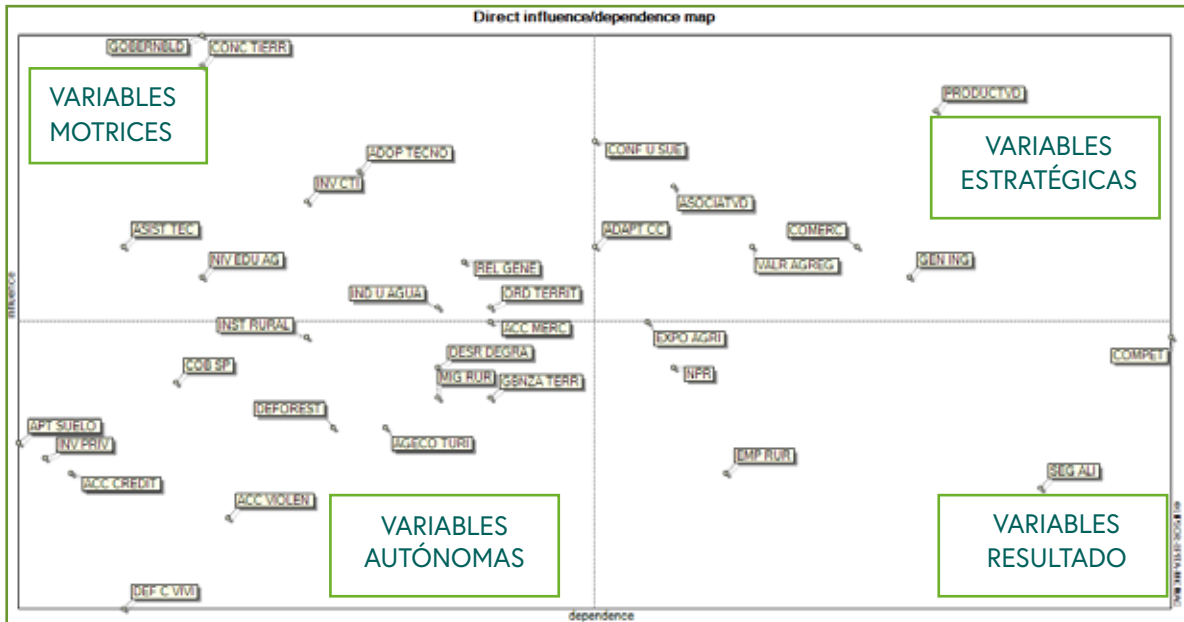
Direct influence/dependence map

GOBERNBLD
CONC TIERR
VARIABLES MOTRICES
PRODUCTVD
VARIABLES ESTRATÉGICAS
COOP TECNO
CONF U SUE
INV CTI
ASOCIATVD
ASIST TEC
ADAPT CC
COMERC
NIV EDU AG
REL GENE
VALR AGREG
GEN ING
IND U AGUA
ORD TERRIT
INST RURAL
ACC MERC
EXPO AGRI
DESR DEGRA
COMPET
COB SP
MIG RUR
GBNZA TERR
NPR
DEFOREST
APT SUELO
INV PRIV
AGECO TURI
EMP RUR
ACC CREDIT
SEG ALI
ACC VIOLEN
VARIABLES AUTÓNOMAS
VARIABLES RESULTADO
DEF C VIVI
influence
dependence
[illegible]